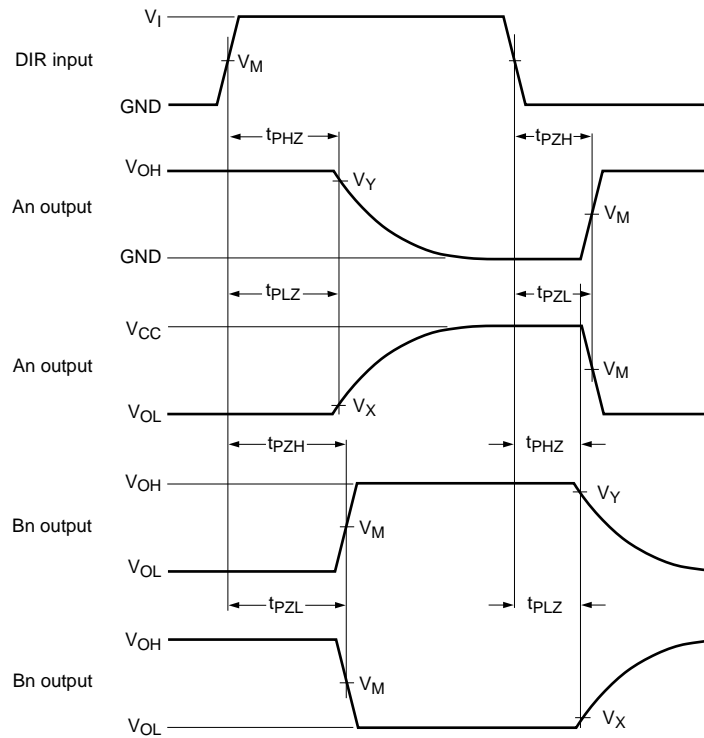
$V_I$
DIR input
$V_M$
GND
$t_{PHZ}$
$t_{PZH}$
$V_{OH}$
$V_Y$
An output
$V_M$
GND
$t_{PLZ}$
$t_{PZL}$
$V_{CC}$
An output
$V_M$
$V_{OL}$
$V_X$
$t_{PZH}$
$t_{PHZ}$
$V_{OH}$
$V_Y$
Bn output
$V_M$
$V_{OL}$
$t_{PZL}$
$t_{PLZ}$
$V_{OH}$
Bn output
$V_M$
$V_{OL}$
$V_X$